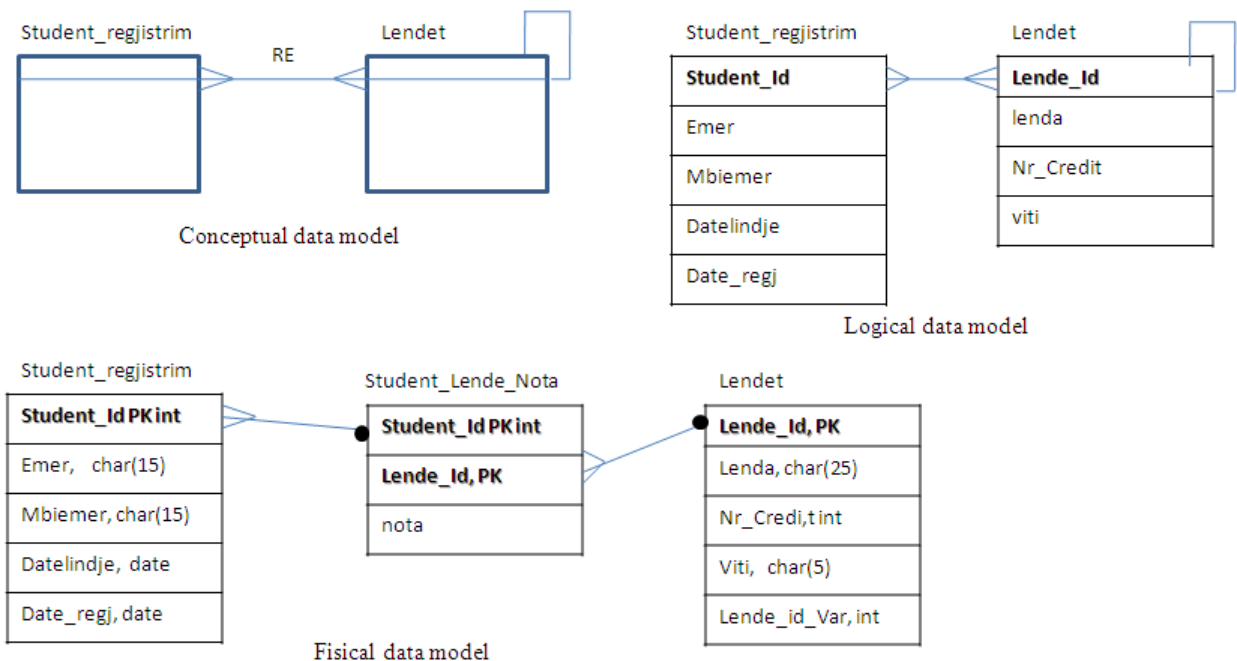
Student_regjistrim

RE

Lendet

Conceptual data model

Student_regjistrim

| Student_Id |
|---|
| Emer |
| Mbiemer |
| Datelindje |
| Date_regj |

Lendet

| Lende_Id |
|---|
| lenda |
| Nr_Credit |
| viti |

Logical data model

Student_regjistrim

| Student_Id PK int |
|---|
| Emer, char(15) |
| Mbiemer, char(15) |
| Datelindje, date |
| Date_regj, date |

Student_Lende_Nota

| Student_Id PK int |
|---|
| Lende_Id, PK |
| nota |

Lendet

| Lende_Id, PK |
|---|
| Lenda, char(25) |
| Nr_Credi,t int |
| Viti, char(5) |
| Lende_id_Var, int |

Fisical data model